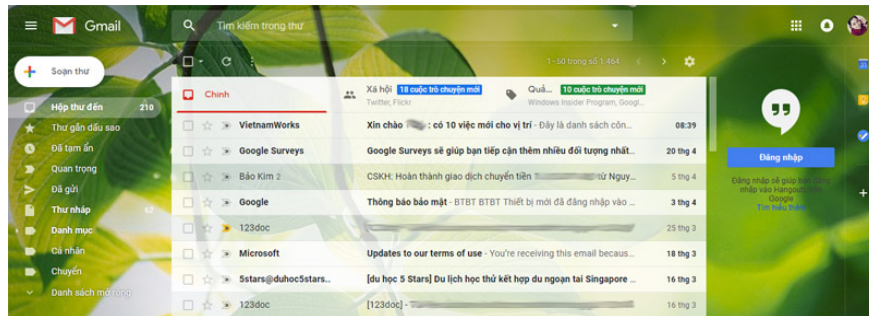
Gmail

Tìm kiếm trong thư

Soạn thư

Hộp thư đến 210
Thư gắn dấu sao
Đã tạm ẩn
Quan trọng
Đã gửi
Thư nháp 42
Danh mục
Cá nhân
Chuyến
Danh sách mở rộng

1–50 trong số 1.464

Chính
Xã hội 18 cuộc trò chuyện mới
Twitter, Flickr
Quả... 10 cuộc trò chuyện mới
Windows Insider Program, Googl...

| | | |
|---|---|---|
| VietnamWorks | Xin chào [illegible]: có 10 việc mới cho vị trí - Đây là danh sách côn... | 08:39 |
| Google Surveys | Google Surveys sẽ giúp bạn tiếp cận thêm nhiều đối tượng nhất... | 20 thg 4 |
| Bảo Kim 2 | CSKH: Hoàn thành giao dịch chuyển tiền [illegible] từ Nguy... | 5 thg 4 |
| Google | Thông báo bảo mật - BTBT BTBT Thiết bị mới đã đăng nhập vào ... | 3 thg 4 |
| 123doc | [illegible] | 25 thg 3 |
| Microsoft | Updates to our terms of use - You're receiving this email becaus... | 18 thg 3 |
| 5stars@duhoc5stars... | [du học 5 Stars] Du lịch học thử kết hợp du ngoạn tại Singapore ... | 16 thg 3 |
| 123doc | [123doc] - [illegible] | 16 thg 3 |

Đăng nhập
Đăng nhập sẽ giúp bạn cũng nhập vào Hangouts trên Google
Tìm hiểu thêm